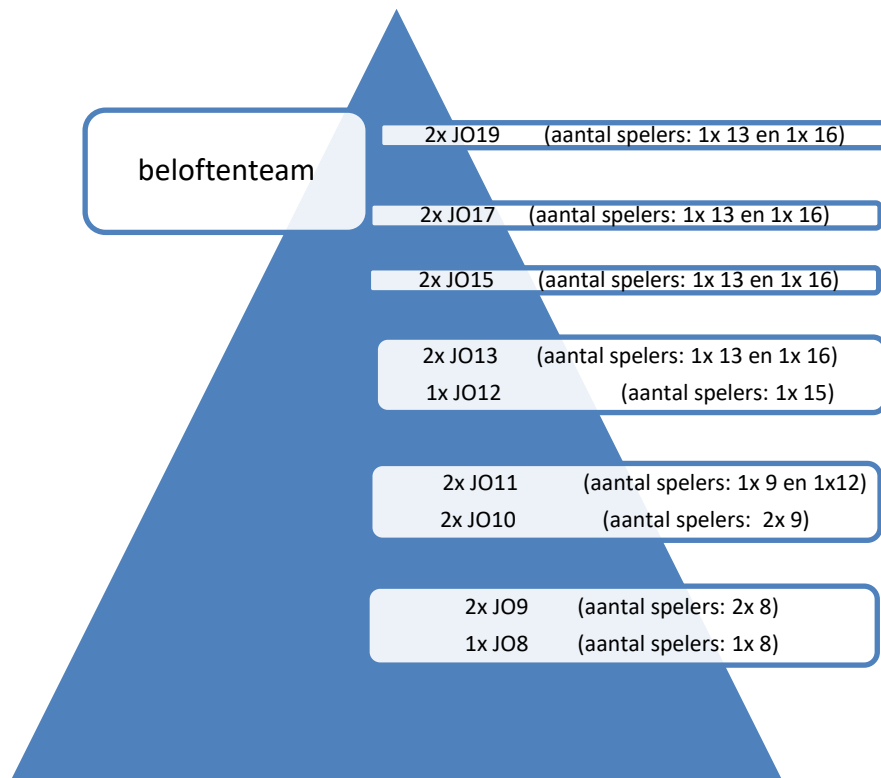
beloftenteam

2x JO19 (aantal spelers: 1x 13 en 1x 16)

2x JO17 (aantal spelers: 1x 13 en 1x 16)

2x JO15 (aantal spelers: 1x 13 en 1x 16)

2x JO13 (aantal spelers: 1x 13 en 1x 16)
1x JO12 (aantal spelers: 1x 15)

2x JO11 (aantal spelers: 1x 9 en 1x12)
2x JO10 (aantal spelers: 2x 9)

2x JO9 (aantal spelers: 2x 8)
1x JO8 (aantal spelers: 1x 8)